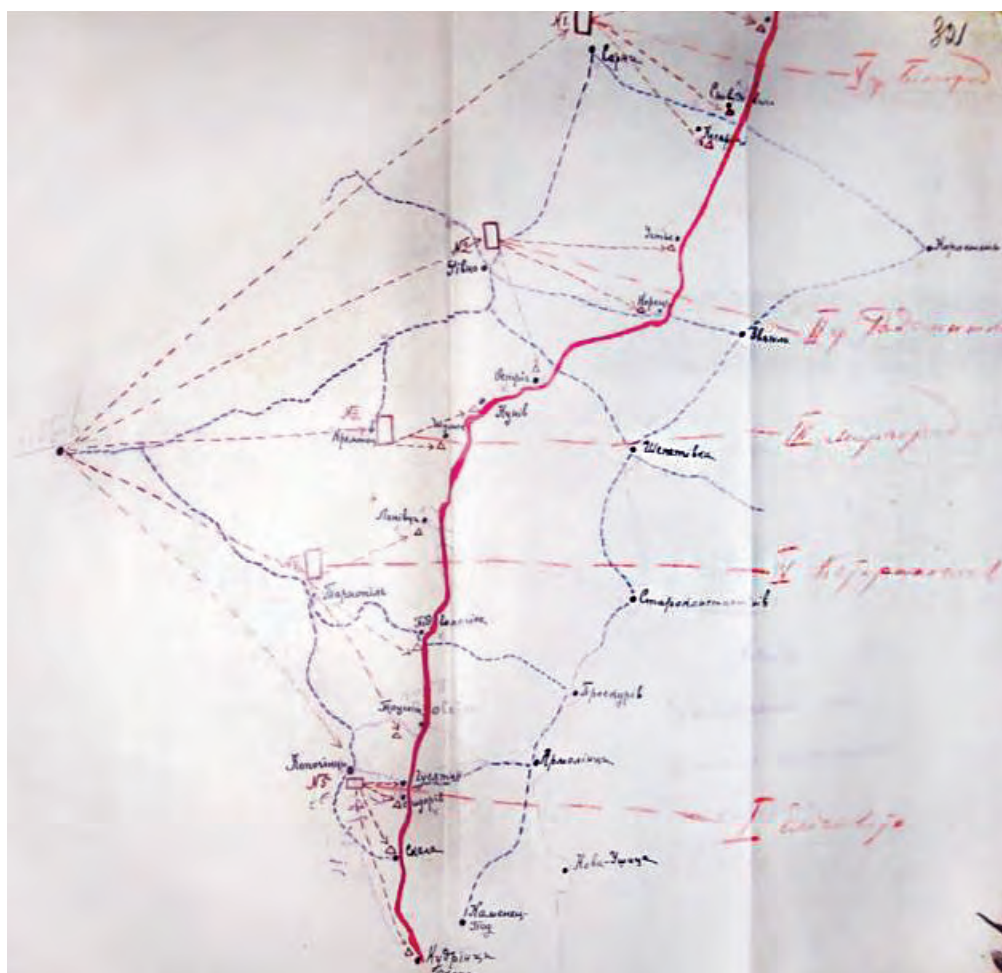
321

№1

Сарни

Сивки

Хупари

I у. Полоцкого

№2

Дивно

Дятко

Карни

Шепети

II у. Радомского

Остріг

№3

Кремінне

Звягель

Кузів

Шепетівка

III у. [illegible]

Лозівка

Харитоніє

Полонне

Старокостянтинів

V у. Коростенського

Троцюни

Проскурів

Копочинці

№5

Гусятин

Ярмолинці

Сатанів

Скала

I у. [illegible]

Нова Ушиця

Кам'янець-Под.

Кудрінці